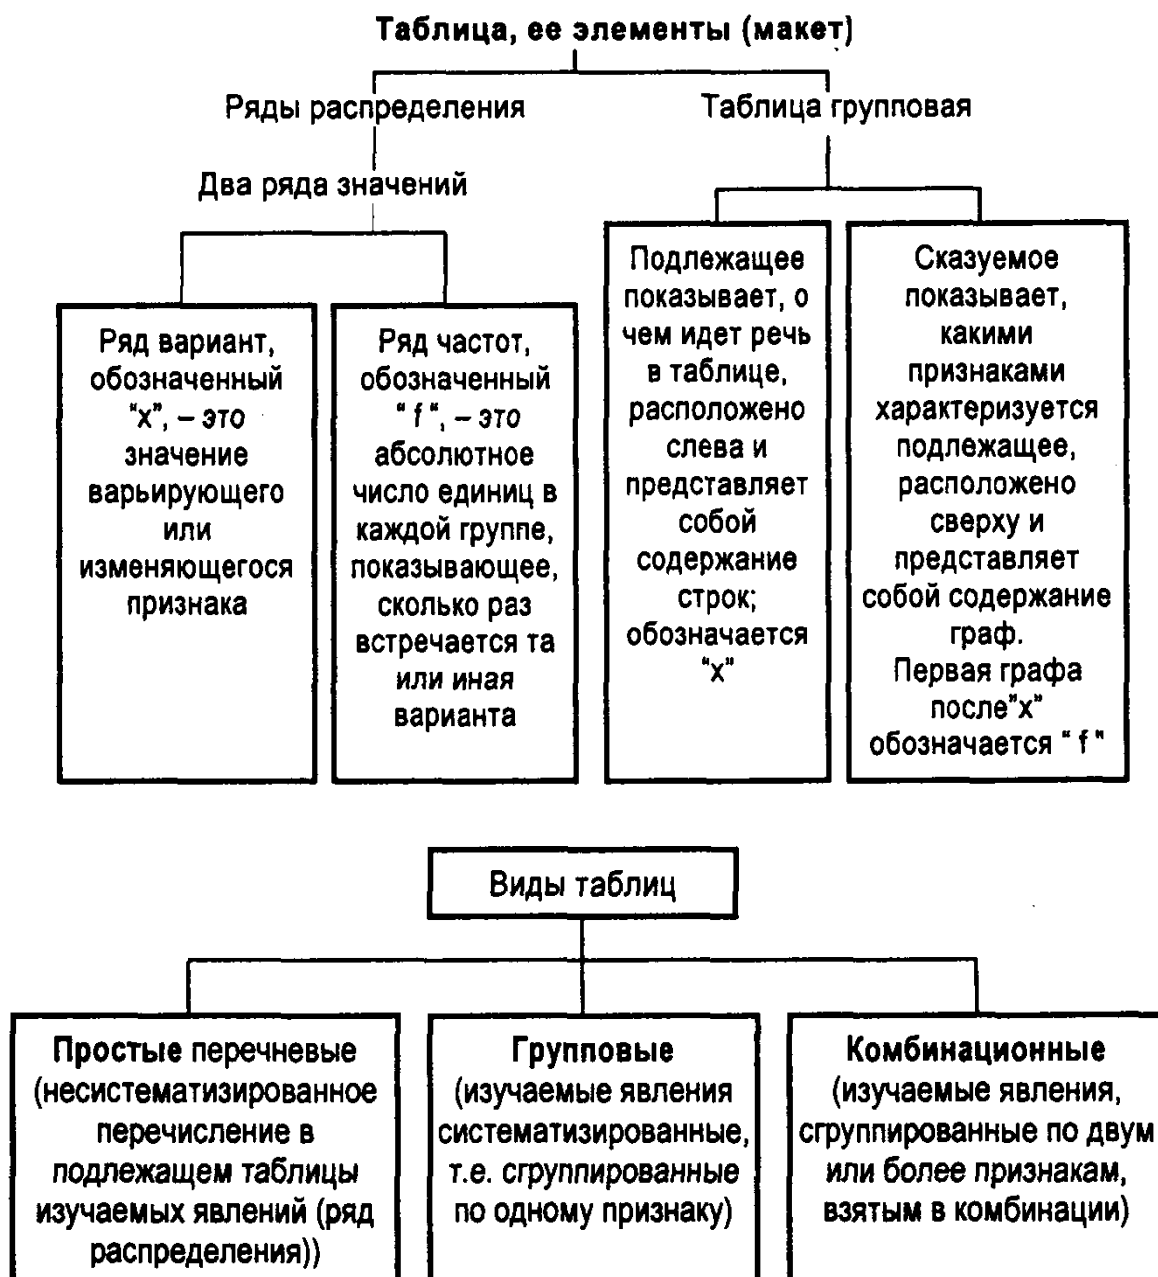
Таблица, ее элементы (макет)

Ряды распределения

Таблица групповая

Два ряда значений

Ряд вариант, обозначенный "x", – это значение варьирующего или изменяющегося признака

Ряд частот, обозначенный " f ", – это абсолютное число единиц в каждой группе, показывающее, сколько раз встречается та или иная варианта

Подлежащее показывает, о чем идет речь в таблице, расположено слева и представляет собой содержание строк; обозначается "x"

Сказуемое показывает, какими признаками характеризуется подлежащее, расположено сверху и представляет собой содержание граф. Первая графа после"x" обозначается " f "

Виды таблиц

Простые перечневые (несистематизированное перечисление в подлежащем таблицы изучаемых явлений (ряд распределения))

Групповые (изучаемые явления систематизированные, т.е. сгруппированные по одному признаку)

Комбинационные (изучаемые явления, сгруппированные по двум или более признакам, взятым в комбинации)